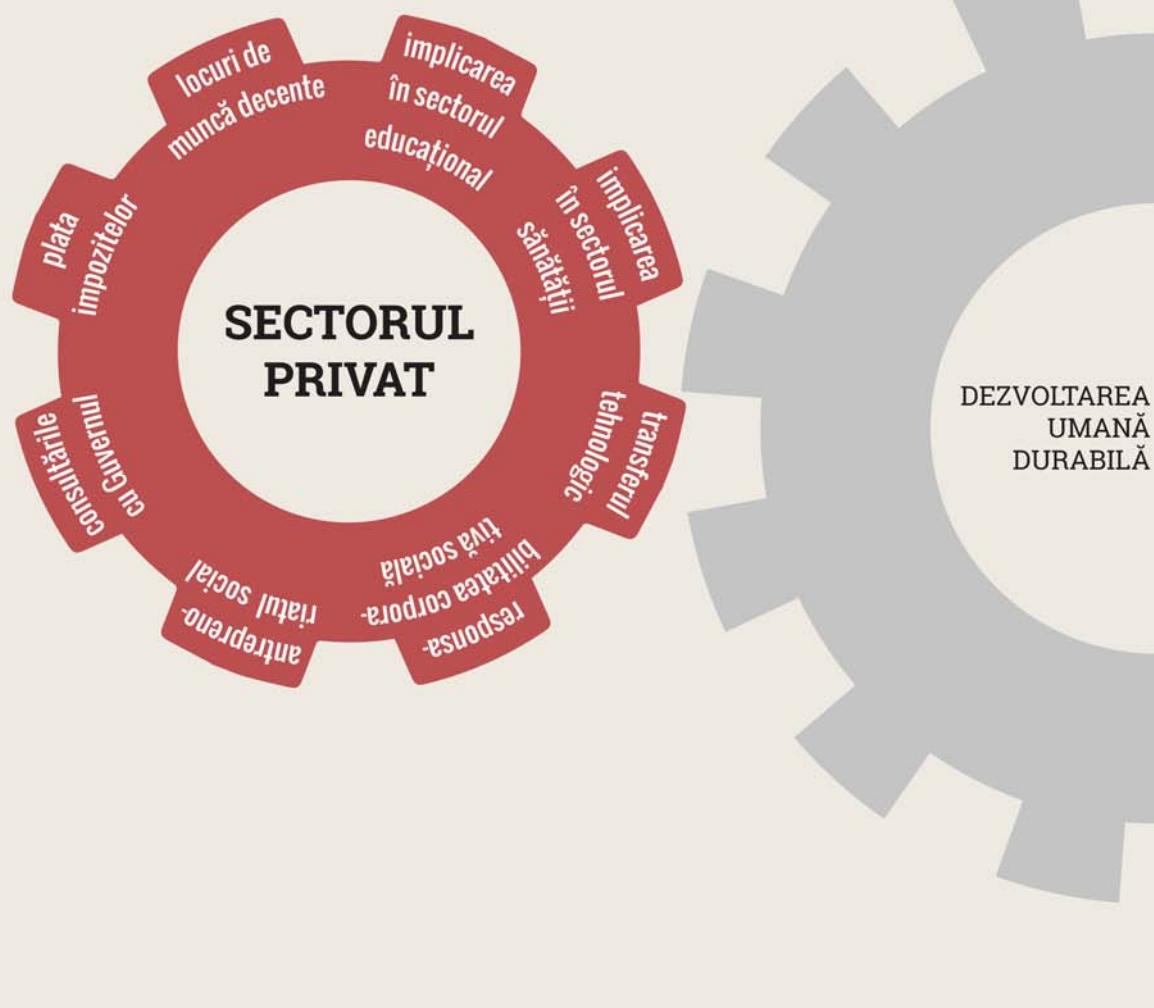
SECTORUL PRIVAT

locuri de muncă decente

implicarea în sectorul educațional

implicarea în sectorul sănătății

transferul tehnologic

responsabilitatea corporativă socială

antreprenoriatul social

consultările cu Guvernul

plata impozitelor

DEZVOLTAREA UMANĂ DURABILĂ